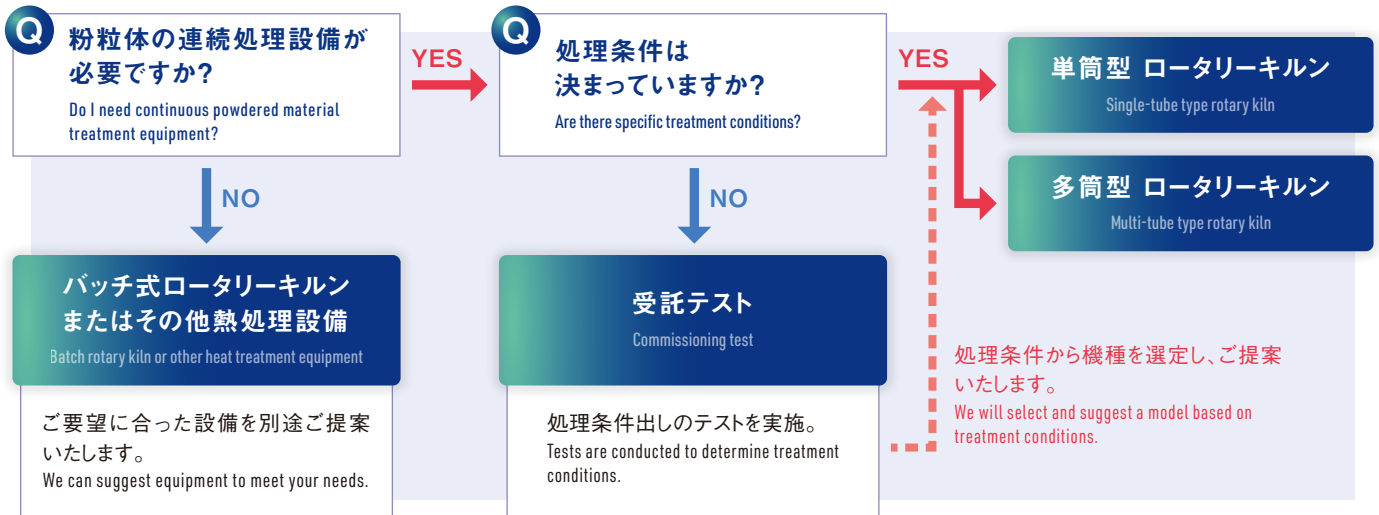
Q 粉粒体の連続処理設備が必要ですか?
Do I need continuous powdered material treatment equipment?

YES

Q 処理条件は決まっていますか?
Are there specific treatment conditions?

YES

単筒型 ロータリーキルン
Single-tube type rotary kiln

多筒型 ロータリーキルン
Multi-tube type rotary kiln

NO

NO

バッチ式ロータリーキルンまたはその他熱処理設備
Batch rotary kiln or other heat treatment equipment

ご要望に合った設備を別途ご提案いたします。
We can suggest equipment to meet your needs.

受託テスト
Commissioning test

処理条件出しのテストを実施。
Tests are conducted to determine treatment conditions.

処理条件から機種を選定し、ご提案いたします。
We will select and suggest a model based on treatment conditions.